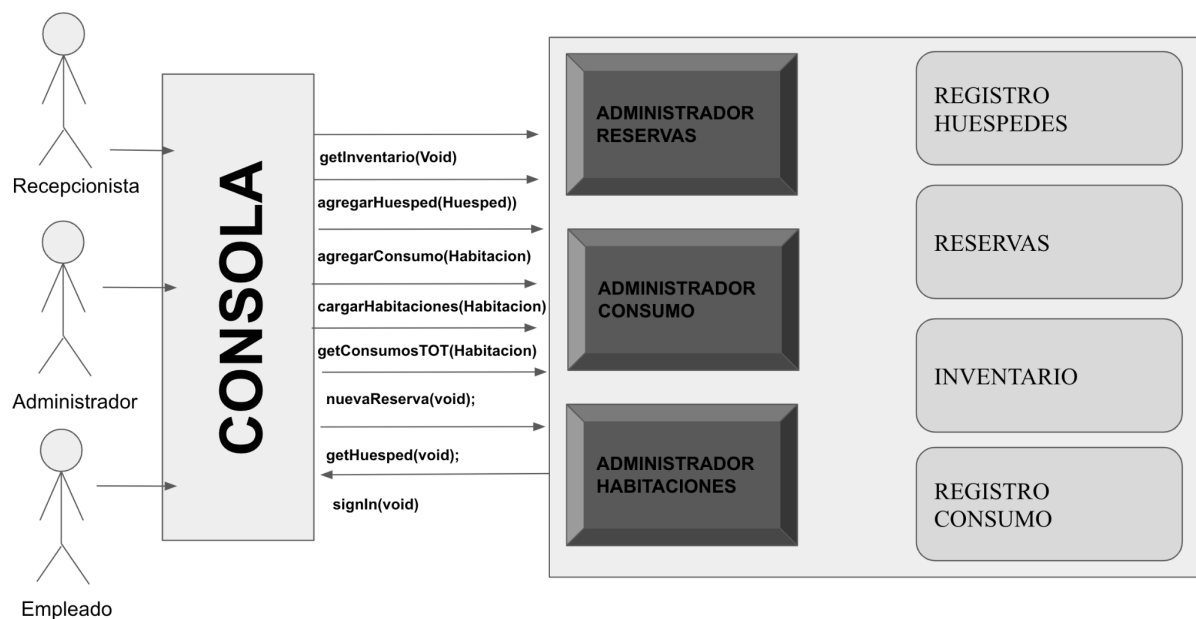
Recepcionista

Administrador

Empleado

CONSOLA

getInventario(Void)

agregarHuesped(Huesped))

agregarConsumo(Habitacion)

cargarHabitaciones(Habitacion)

getConsumosTOT(Habitacion)

nuevaReserva(void);

getHuesped(void);

signIn(void)

ADMINISTRADOR RESERVAS

ADMINISTRADOR CONSUMO

ADMINISTRADOR HABITACIONES

REGISTRO HUESPEDES

RESERVAS

INVENTARIO

REGISTRO CONSUMO